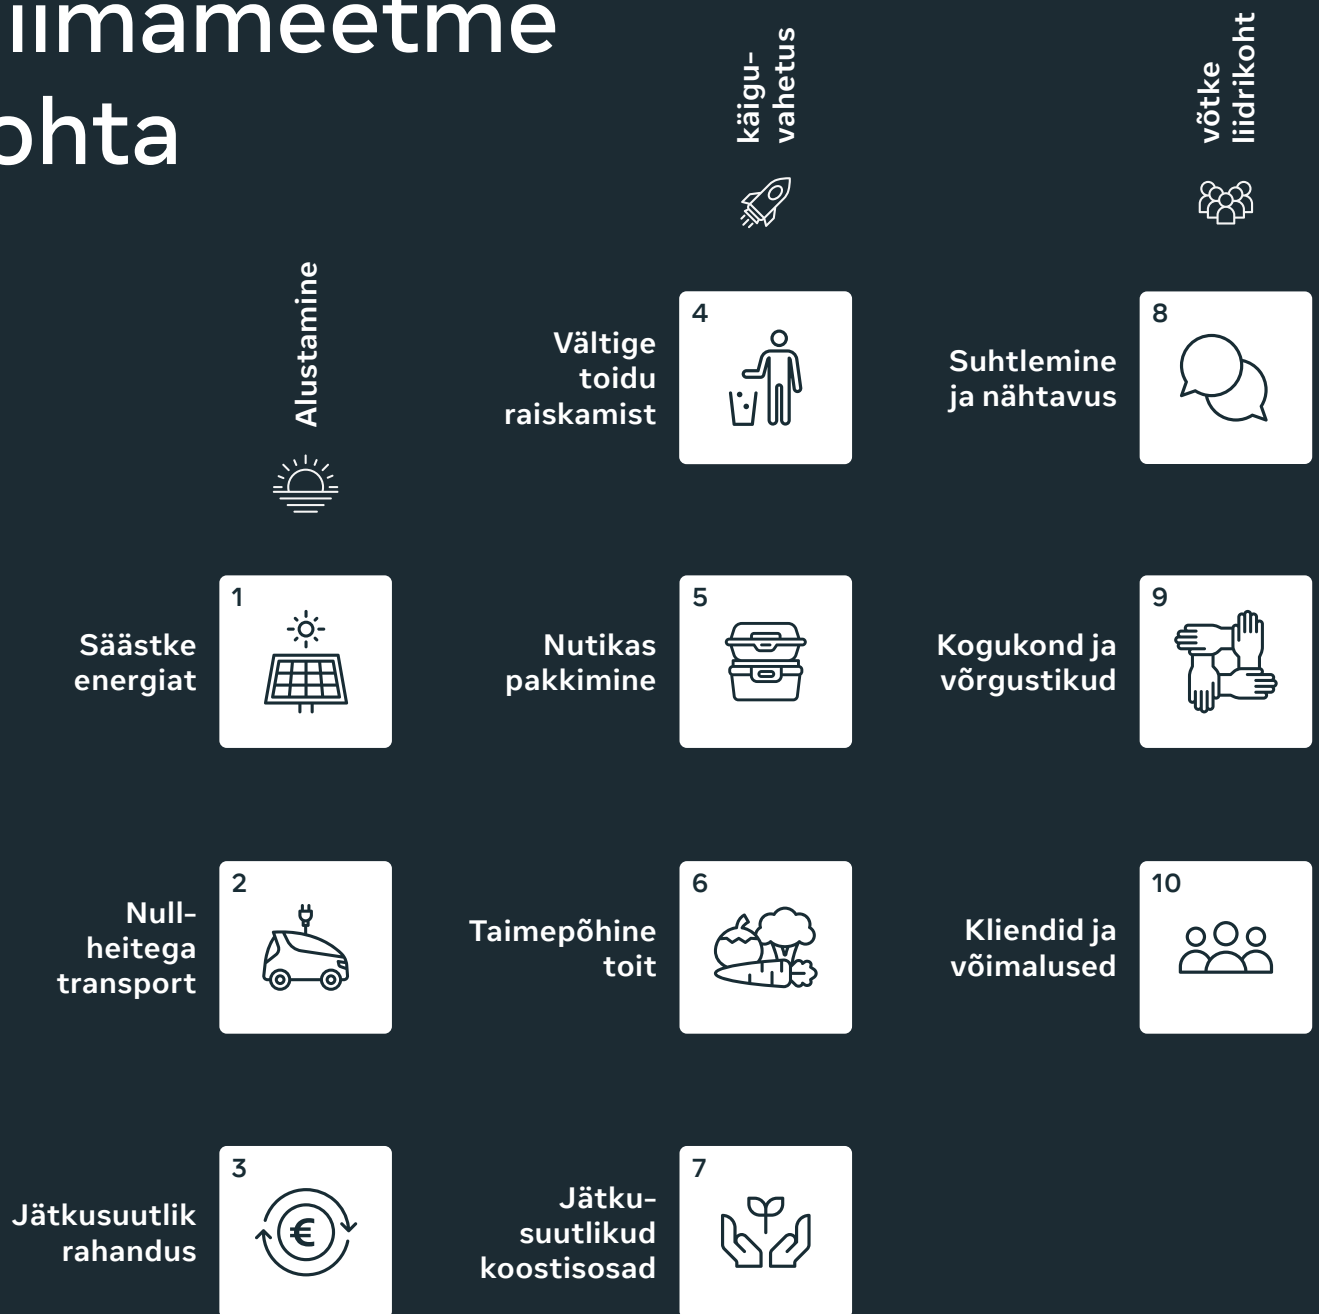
iimameetme
ohta

käigu-vahetus

võtke liidrikoht

Alustamine

4
Vältige toidu raiskamist

8
Suhtlemine ja nähtavus

1
Säästke energiat

5
Nutikas pakkimine

9
Kogukond ja võrgustikud

2
Null-heitega transport

6
Taimepõhine toit

10
Kliendid ja võimalused

3
Jätkusuutlik rahandus

7
Jätku-suutlikud koostisosad